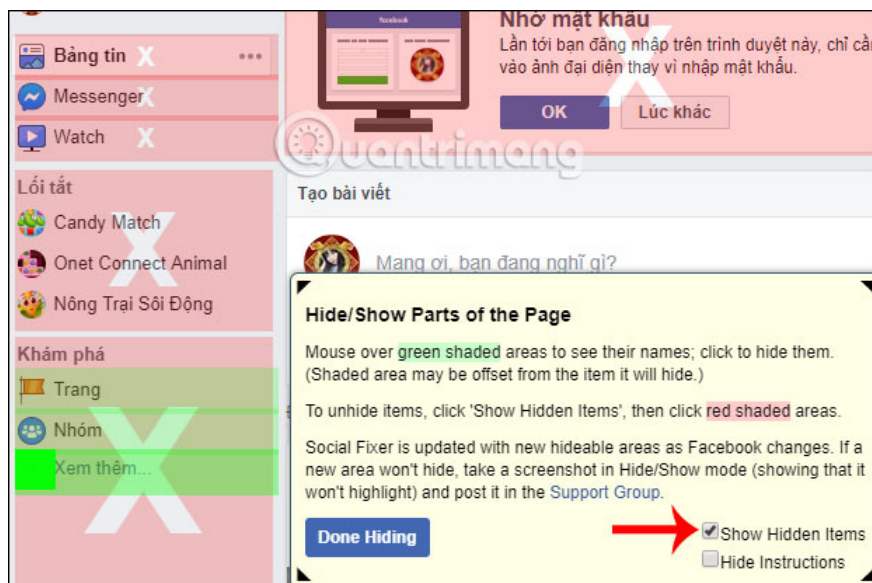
Bảng tin
Messenger
Watch
Lối tắt
Candy Match
Onet Connect Animal
Nông Trại Sôi Động
Khám phá
Trang
Nhóm
Xem thêm...

facebook

Nhớ mật khẩu
Lần tới bạn đăng nhập trên trình duyệt này, chỉ cần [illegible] vào ảnh đại diện thay vì nhập mật khẩu.

OK
Lúc khác

quantrimang

Tạo bài viết

Mạng ơi, bạn đang nghĩ gì?

Hide/Show Parts of the Page

Mouse over green shaded areas to see their names; click to hide them. (Shaded area may be offset from the item it will hide.)

To unhide items, click 'Show Hidden Items', then click red shaded areas.

Social Fixer is updated with new hideable areas as Facebook changes. If a new area won't hide, take a screenshot in Hide/Show mode (showing that it won't highlight) and post it in the Support Group.

Done Hiding

Show Hidden Items
Hide Instructions